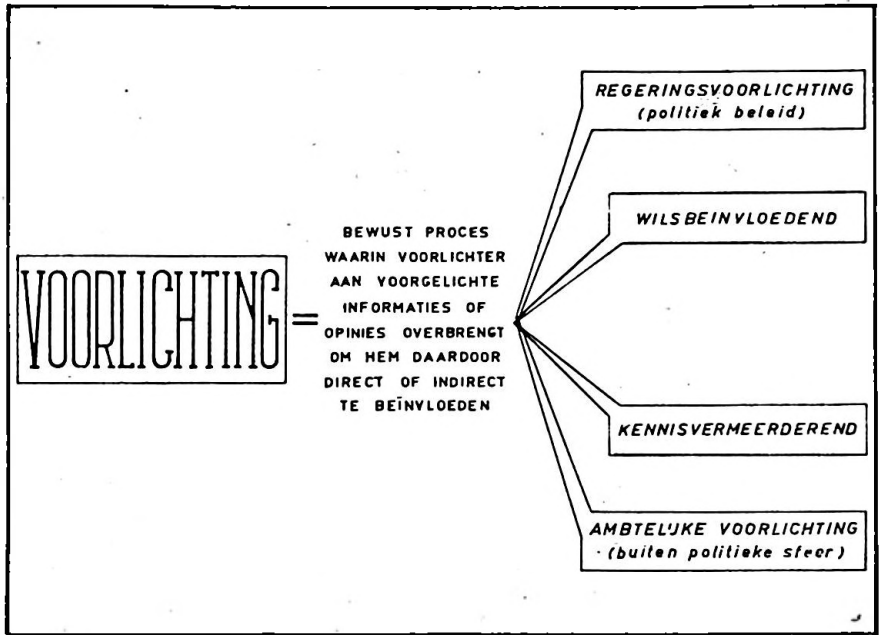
VOORLICHTING =

BEWUST PROCES WAARIN VOORLICHTER AAN VOORGELICHTE INFORMATIES OF OPINIES OVERBRENGT OM HEM DAARDOOR DIRECT OF INDIRECT TE BEÏNVLOEDEN

REGERINGSVOORLICHTING (politiek beleid)

WILSBEINVLOEDEND

KENNISVERMEERDEREND

AMBTELIJKE VOORLICHTING (buiten politieke sfeer)